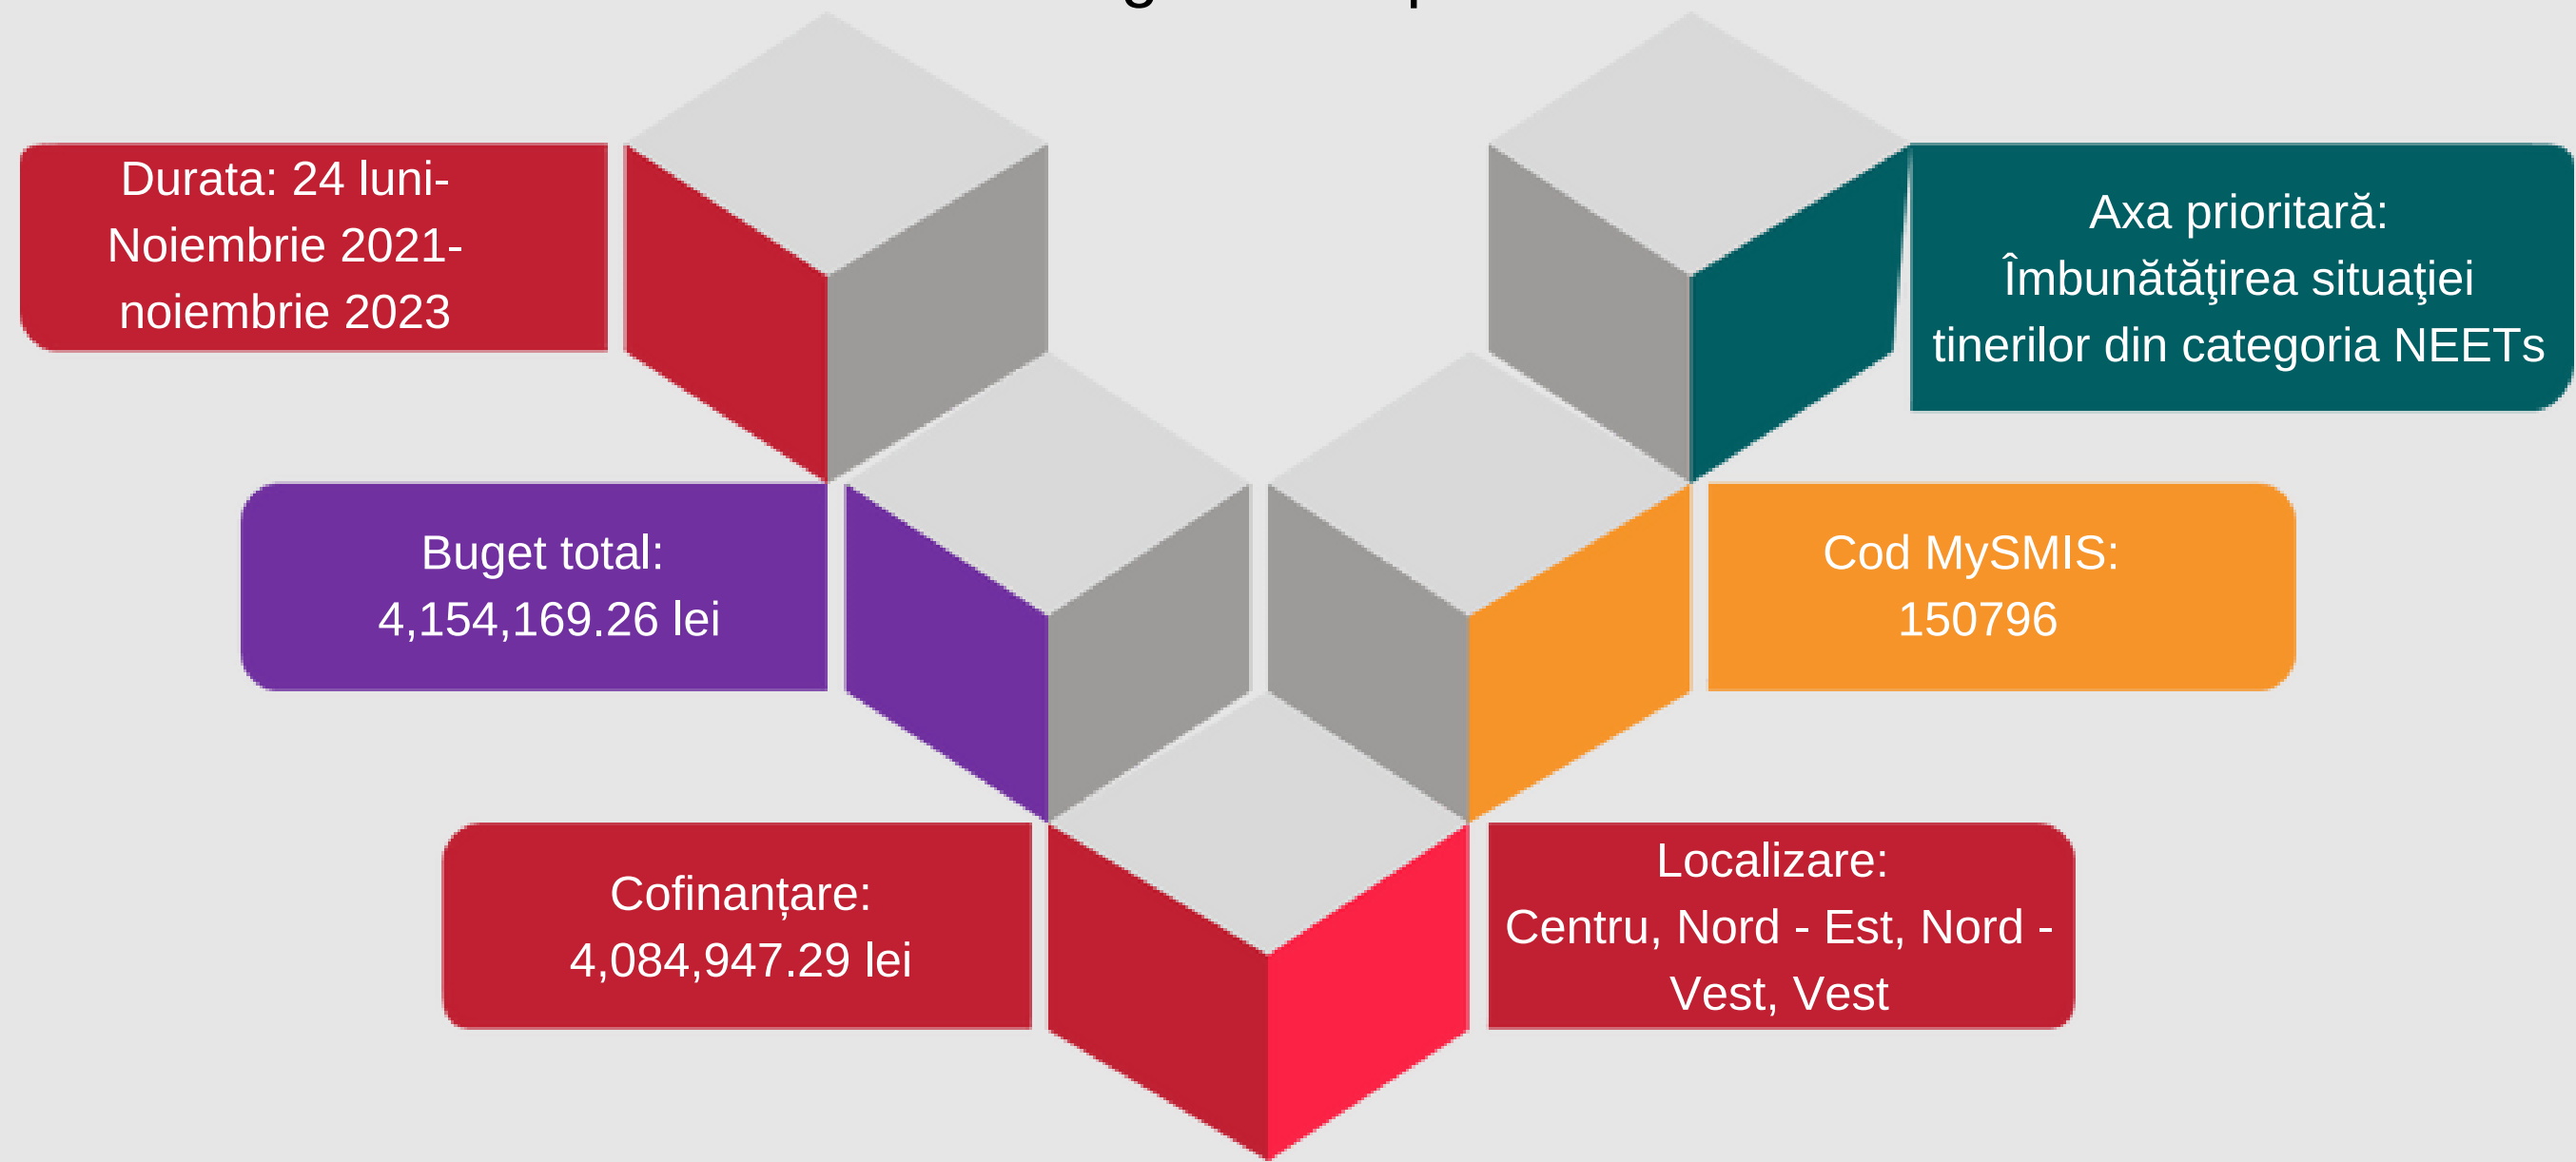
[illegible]

Durata: 24 luni- Noiembrie 2021- noiembrie 2023

Axa prioritară: Îmbunătăţirea situaţiei tinerilor din categoria NEETs

Buget total: 4,154,169.26 lei

Cod MySMIS: 150796

Cofinanțare: 4,084,947.29 lei

Localizare: Centru, Nord - Est, Nord - Vest, Vest